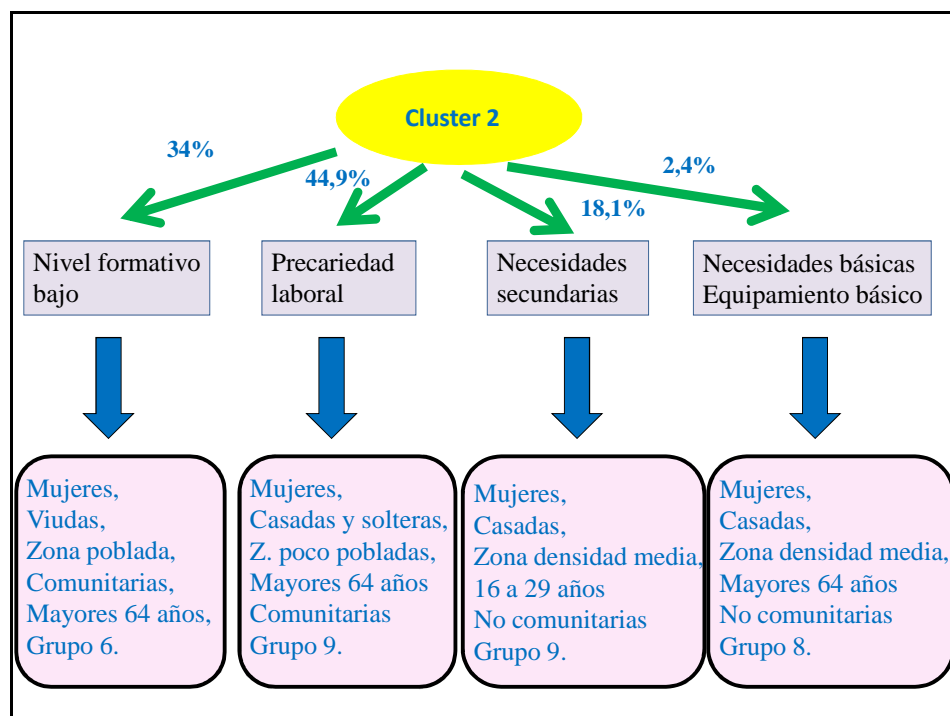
Cluster 2

34%

44,9%

18,1%

2,4%

Nivel formativo bajo

Precariedad laboral

Necesidades secundarias

Necesidades básicas Equipamiento básico

Mujeres,
Viudas,
Zona poblada,
Comunitarias,
Mayores 64 años,
Grupo 6.

Mujeres,
Casadas y solteras,
Z. poco pobladas,
Mayores 64 años
Comunitarias
Grupo 9.

Mujeres,
Casadas,
Zona densidad media,
16 a 29 años
No comunitarias
Grupo 9.

Mujeres,
Casadas,
Zona densidad media,
Mayores 64 años
No comunitarias
Grupo 8.